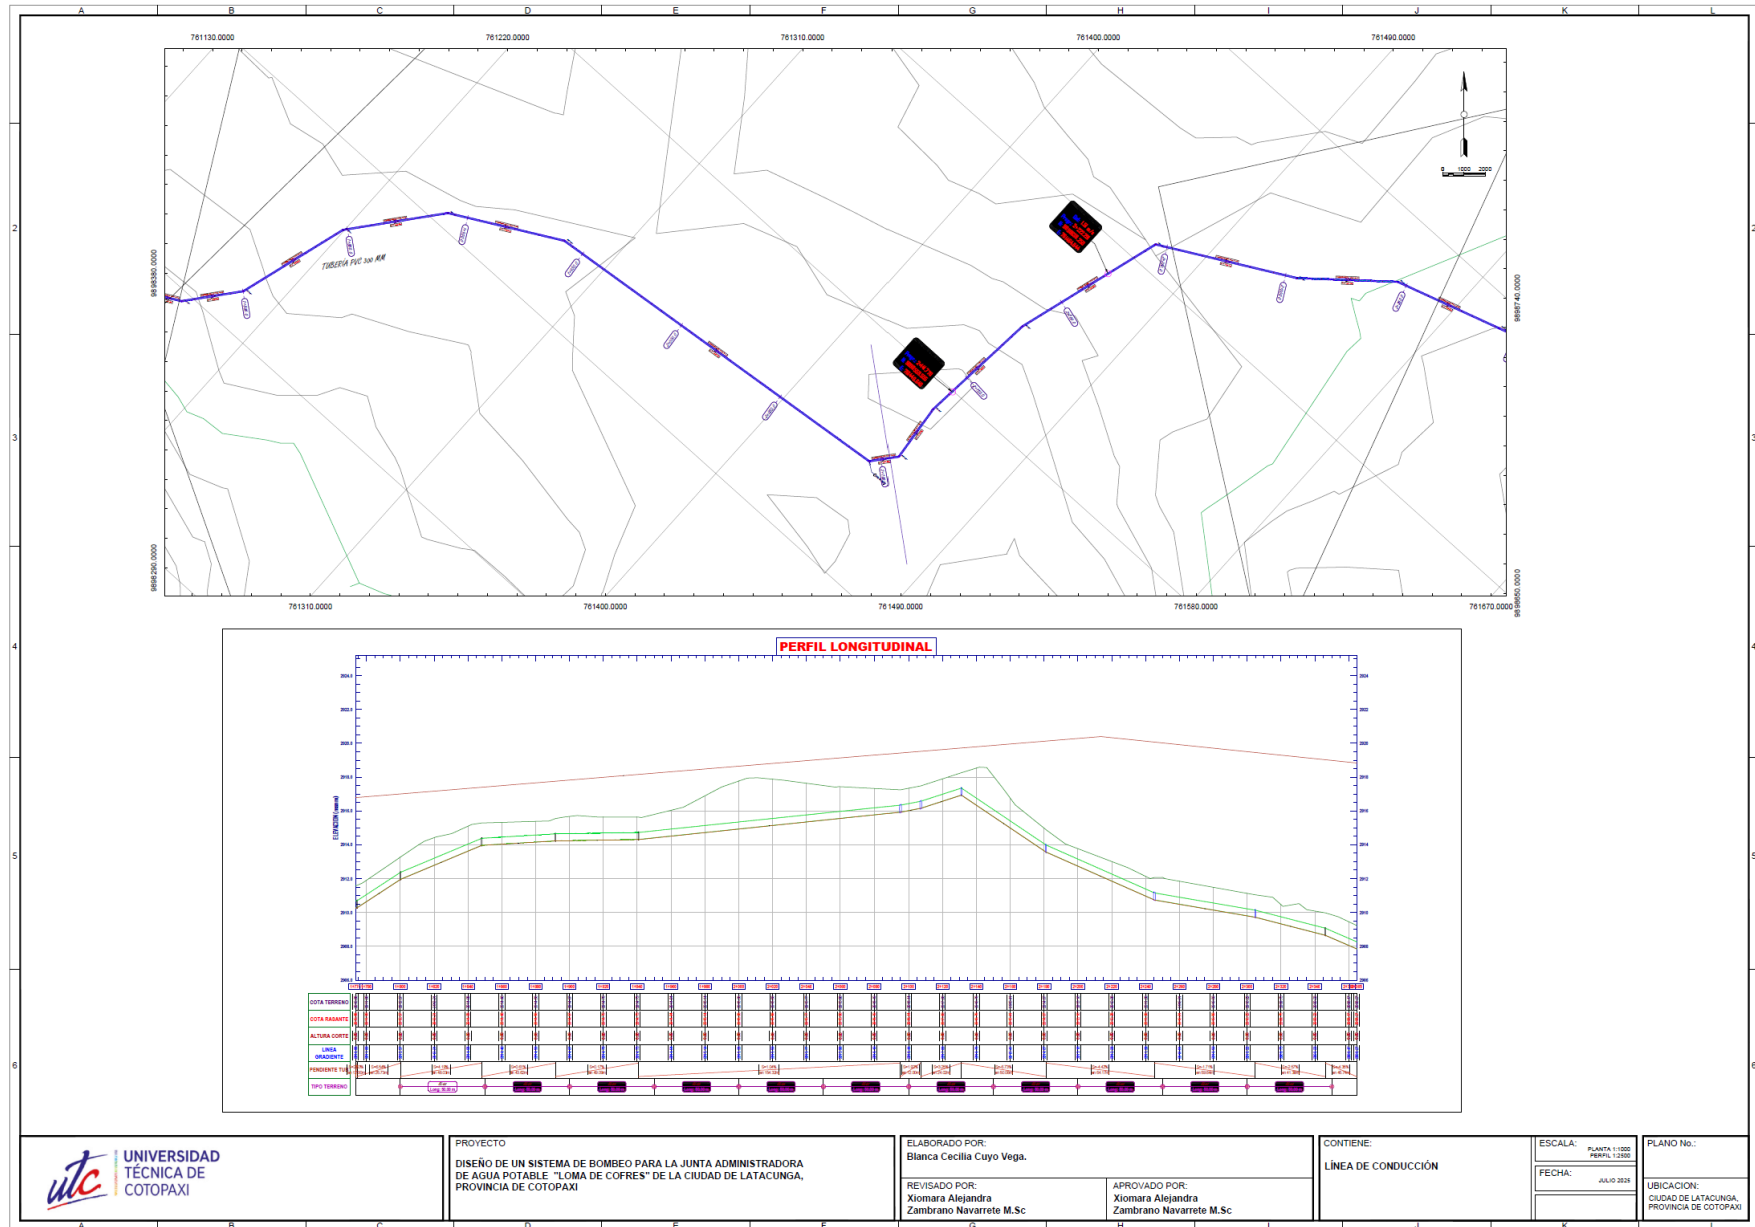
A B C D E F G H I J K L

761130.0000 761220.0000 761310.0000 761400.0000 761490.0000

9898380.0000

9898290.0000

TUBERIA PVC 300 MM

761310.0000 761400.0000 761490.0000 761580.0000 761670.0000

9898740.0000

9898650.0000

0 1000 2000

PERFIL LONGITUDINAL

ELEVACION

COTA TERRENO
COTA RASANTE
ALTURA CORTE
LINEA GRADIENTE
PENDIENTE TUB
TIPO TERRENO

UNIVERSIDAD TÉCNICA DE COTOPAXI

PROYECTO
DISEÑO DE UN SISTEMA DE BOMBEO PARA LA JUNTA ADMINISTRADORA DE AGUA POTABLE "LOMA DE COFRES" DE LA CIUDAD DE LATACUNGA, PROVINCIA DE COTOPAXI

ELABORADO POR:
Blanca Cecilia Cuyo Vega.

REVISADO POR:
Xiomara Alejandra Zambrano Navarrete M.Sc

APROVADO POR:
Xiomara Alejandra Zambrano Navarrete M.Sc

CONTIENE:
LÍNEA DE CONDUCCIÓN

ESCALA:
PLANTA 1:1000
PERFIL 1:2500

FECHA:
JULIO 2025

PLANO No.:

UBICACION:
CIUDAD DE LATACUNGA, PROVINCIA DE COTOPAXI